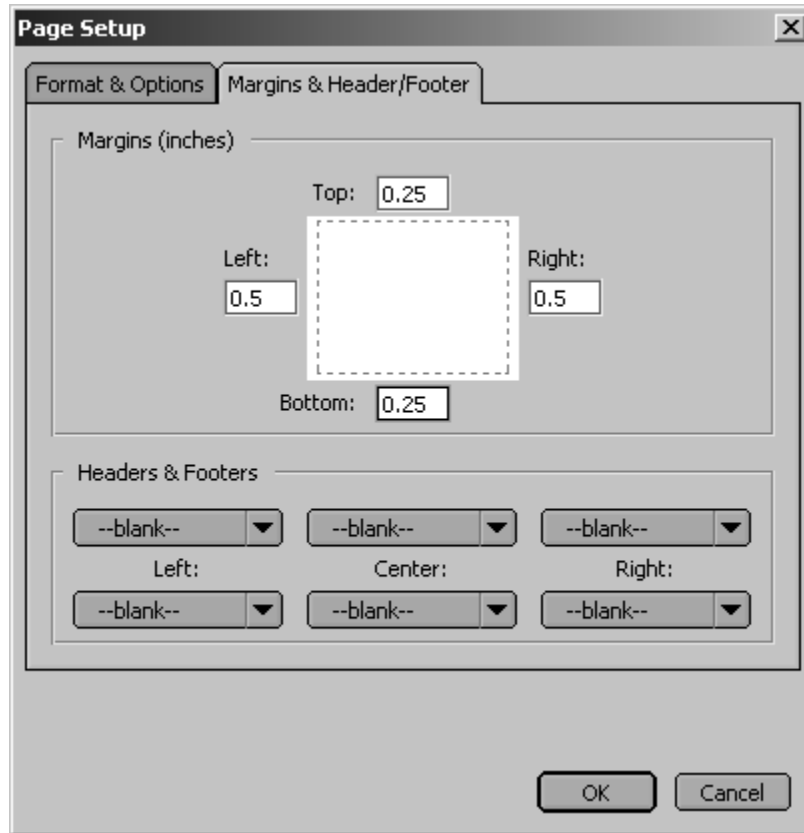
Page Setup

Format & Options
Margins & Header/Footer

Margins (inches)

Top: 0.25

Left:
0.5

Right:
0.5

Bottom: 0.25

Headers & Footers

--blank-- --blank-- --blank--

Left: Center: Right:

--blank-- --blank-- --blank--

OK
Cancel